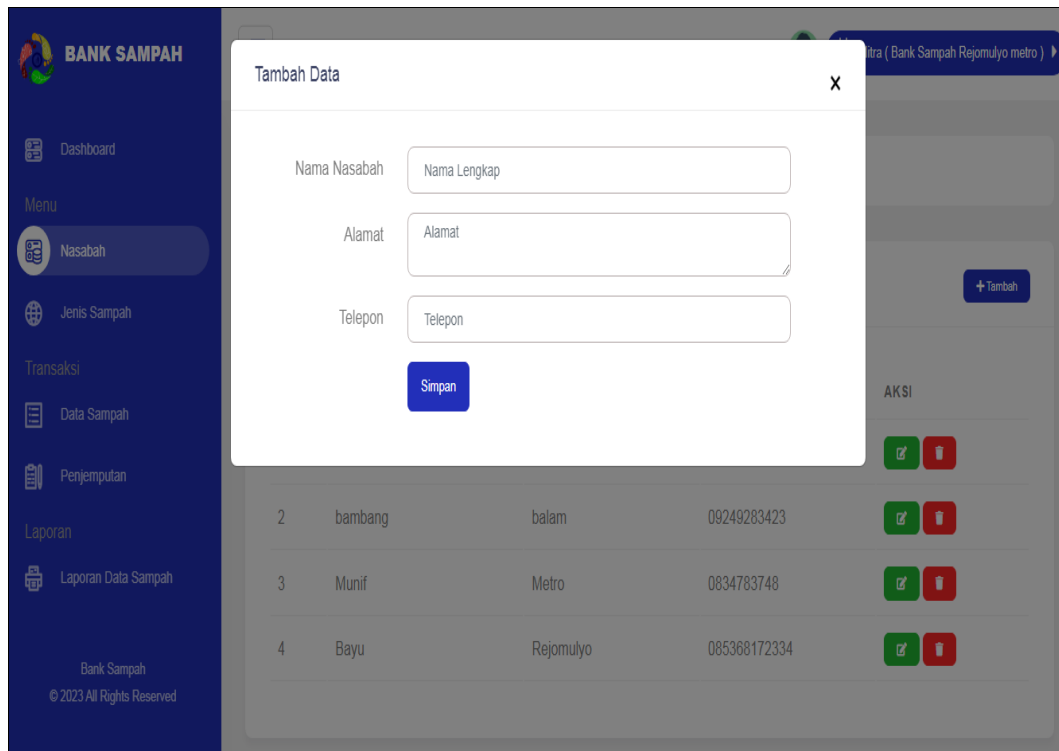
BANK SAMPAH

Dashboard

Menu

Nasabah

Jenis Sampah

Transaksi

Data Sampah

Penjemputan

Laporan

Laporan Data Sampah

Bank Sampah
© 2023 All Rights Reserved

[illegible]itra ( Bank Sampah Rejomulyo metro )

Tambah Data

x

Nama Nasabah
Nama Lengkap

Alamat
Alamat

Telepon
Telepon

Simpan

+ Tambah

AKSI

| | | | | |
|---|---|---|---|---|
| 2 | bambang | balam | 09249283423 | |
| 3 | Munif | Metro | 0834783748 | |
| 4 | Bayu | Rejomulyo | 085368172334 | |